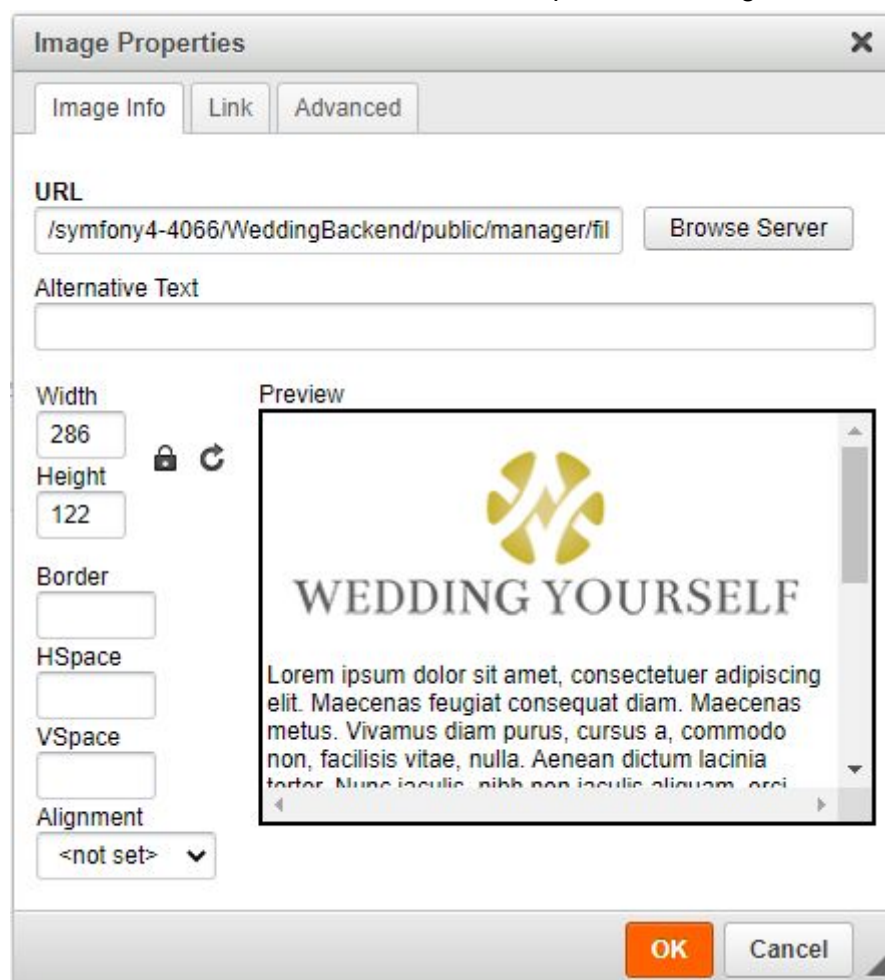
Image Properties

Image Info | Link | Advanced

URL
/symfony4-4066/WeddingBackend/public/manager/fil

Browse Server

Alternative Text

Width
286
Height
122

Border

HSpace

VSpace

Alignment
<not set>

Preview

WEDDING YOURSELF

Lorem ipsum dolor sit amet, consectetuer adipiscing elit. Maecenas feugiat consequat diam. Maecenas metus. Vivamus diam purus, cursus a, commodo non, facilisis vitae, nulla. Aenean dictum lacinia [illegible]

OK
Cancel